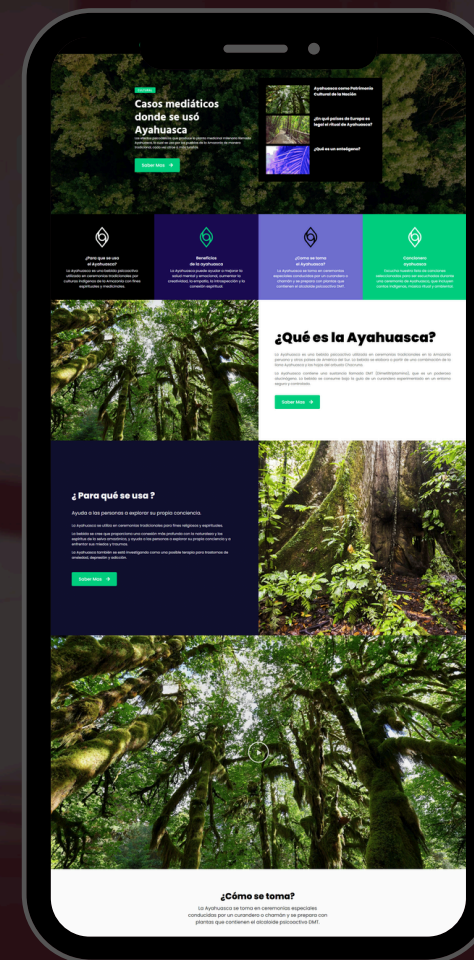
Casos mediáticos donde se usó Ayahuasca

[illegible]

Saber Más

Ayahuasca como Patrimonio Cultural de la Nación

¿En qué países de Europa es legal el ritual de Ayahuasca?

¿Qué es un enteógeno?

¿Para qué se usa el Ayahuasca?

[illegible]

Beneficios de la ayahuasca

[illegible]

¿Como se toma el Ayahuasca?

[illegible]

Conolenero ayahuasca

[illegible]

¿Qué es la Ayahuasca?

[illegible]

Saber Más

¿ Para qué se usa ?

Ayuda a las personas a explorar su propia conciencia.

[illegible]

Saber Más

¿Cómo se toma?

La Ayahuasca se toma en ceremonias especiales conducidas por un curandero o chamán y se prepara con plantas que contienen el alcaloide psicoactivo DMT.